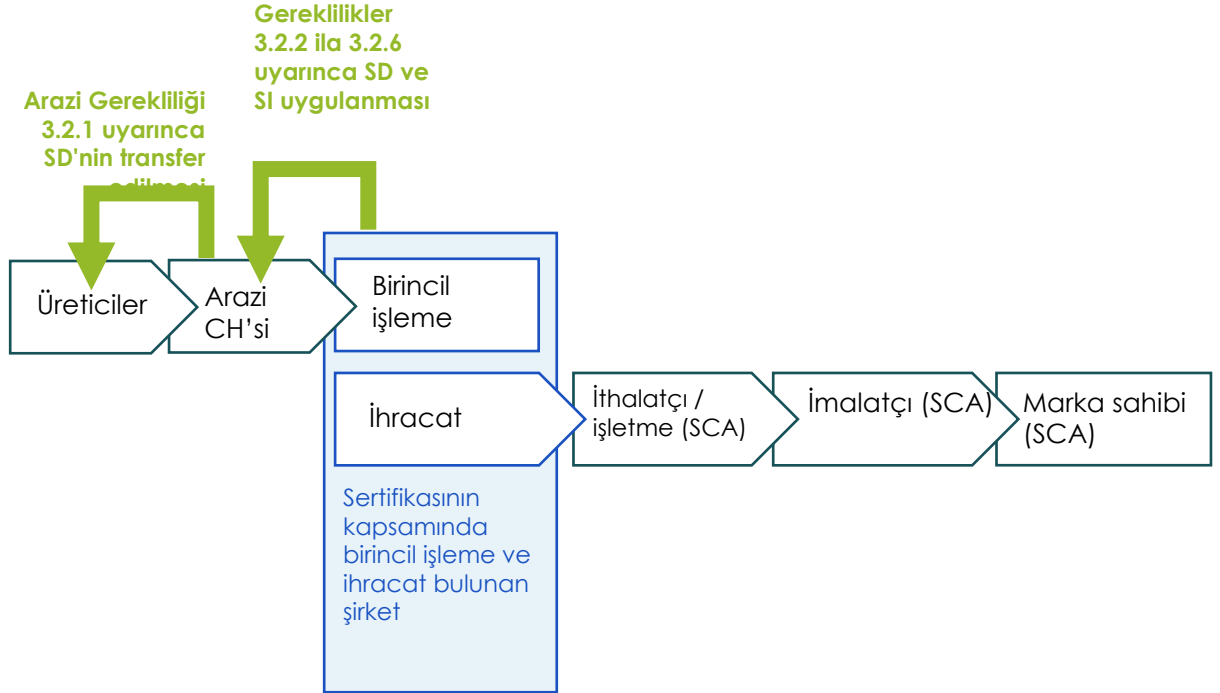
Gereklilikler 3.2.2 ila 3.2.6 uyarınca SD ve SI uygulanması

Arazi Gerekliliği 3.2.1 uyarınca SD'nin transfer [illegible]

Üreticiler

Arazi CH’si

Birincil işleme

İhracat

Sertifikasının kapsamında birincil işleme ve ihracat bulunan şirket

İthalatçı / işletme (SCA)

İmalatçı (SCA)

Marka sahibi (SCA)